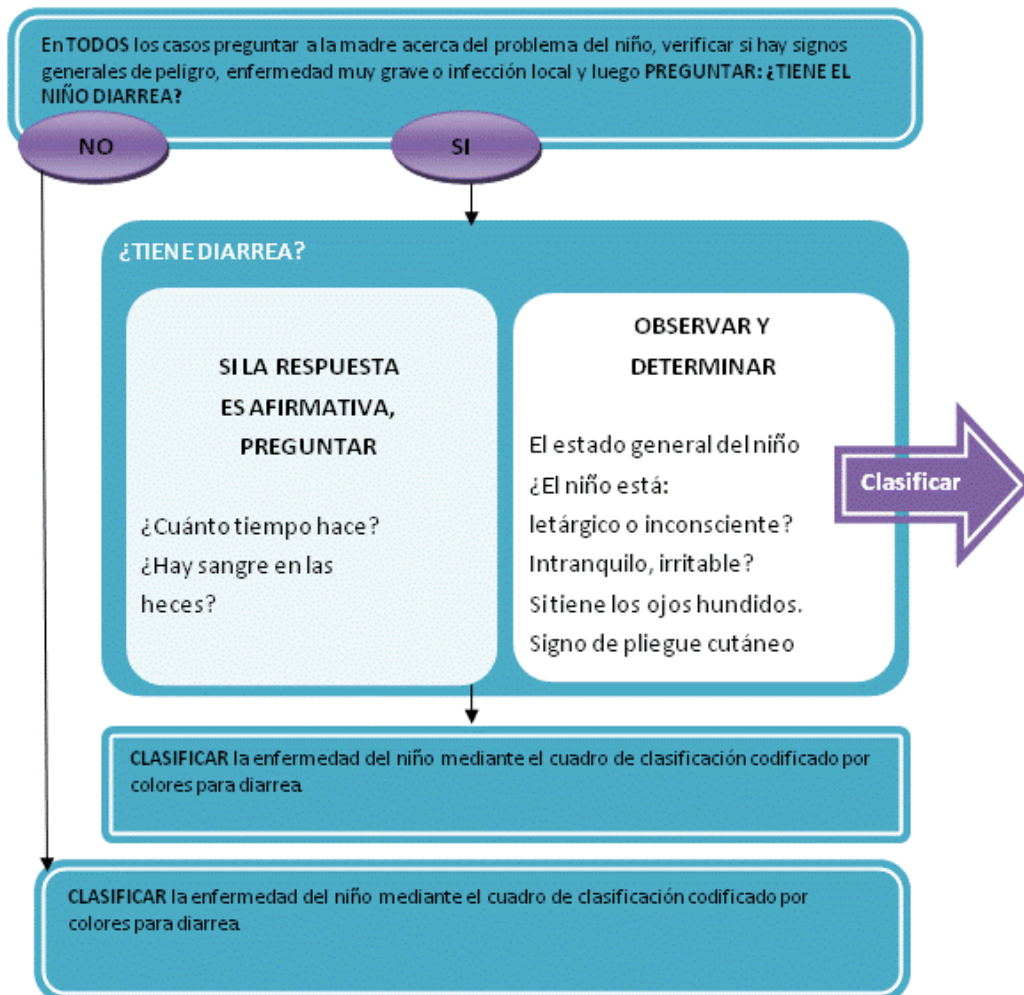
En TODOS los casos preguntar a la madre acerca del problema del niño, verificar si hay signos generales de peligro, enfermedad muy grave o infección local y luego PREGUNTAR: ¿TIENE EL NIÑO DIARREA?

NO

SI

¿TIENE DIARREA?

SI LA RESPUESTA ES AFIRMATIVA, PREGUNTAR

¿Cuánto tiempo hace?
¿Hay sangre en las heces?

OBSERVAR Y DETERMINAR

El estado general del niño
¿El niño está:
letárgico o inconsciente?
Intranquilo, irritable?
Si tiene los ojos hundidos.
Signo de pliegue cutáneo

Clasificar

CLASIFICAR la enfermedad del niño mediante el cuadro de clasificación codificado por colores para diarrea

CLASIFICAR la enfermedad del niño mediante el cuadro de clasificación codificado por colores para diarrea